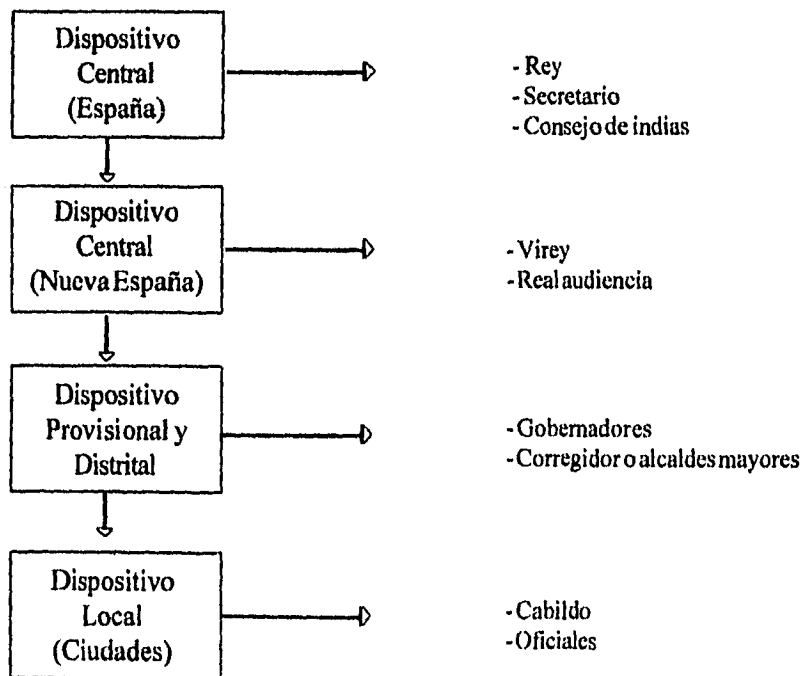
Dispositivo Central (España)

- Rey
- Secretario
- Consejo de indias

Dispositivo Central (Nueva España)

- Virey
- Real audiencia

Dispositivo Provisional y Distrital

- Gobernadores
- Corregidor o alcaldes mayores

Dispositivo Local (Ciudades)

- Cabildo
- Oficiales